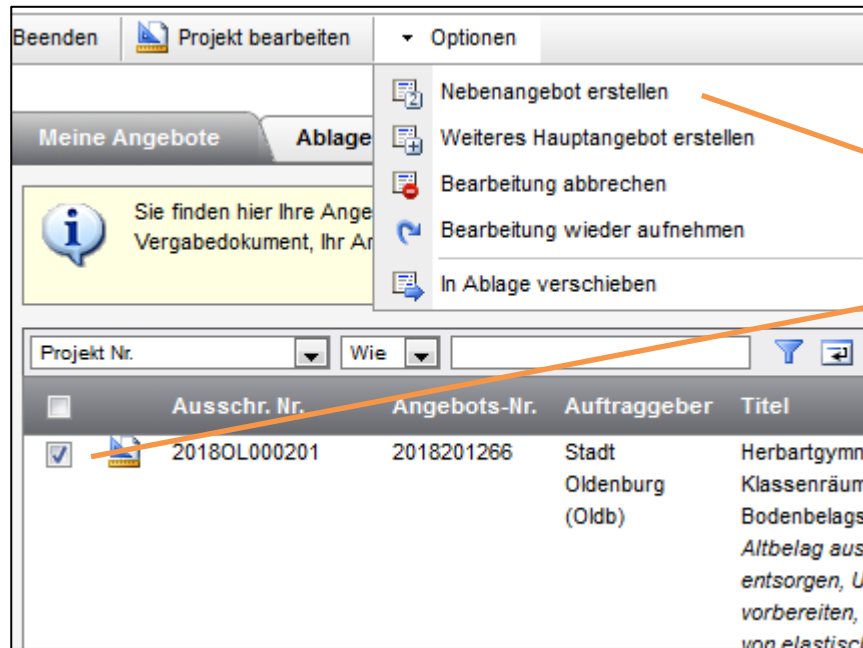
Beenden Projekt bearbeiten Optionen

Nebenangebot erstellen
Weiteres Hauptangebot erstellen
Bearbeitung abbrechen
Bearbeitung wieder aufnehmen
In Ablage verschieben

Meine Angebote Ablage

Sie finden hier Ihre Ange
Vergabedokument, Ihr Ar

Projekt Nr. Wie

| | Ausschr. Nr. | Angebots-Nr. | Auftraggeber | Titel |
|---|---|---|---|---|
| | 2018OL000201 | 2018201266 | Stadt Oldenburg (Oldb) | Herbartgymn Klassenräum Bodenbelags *Altbelag aus entsorgen, U vorbereiten, von elastisch* |